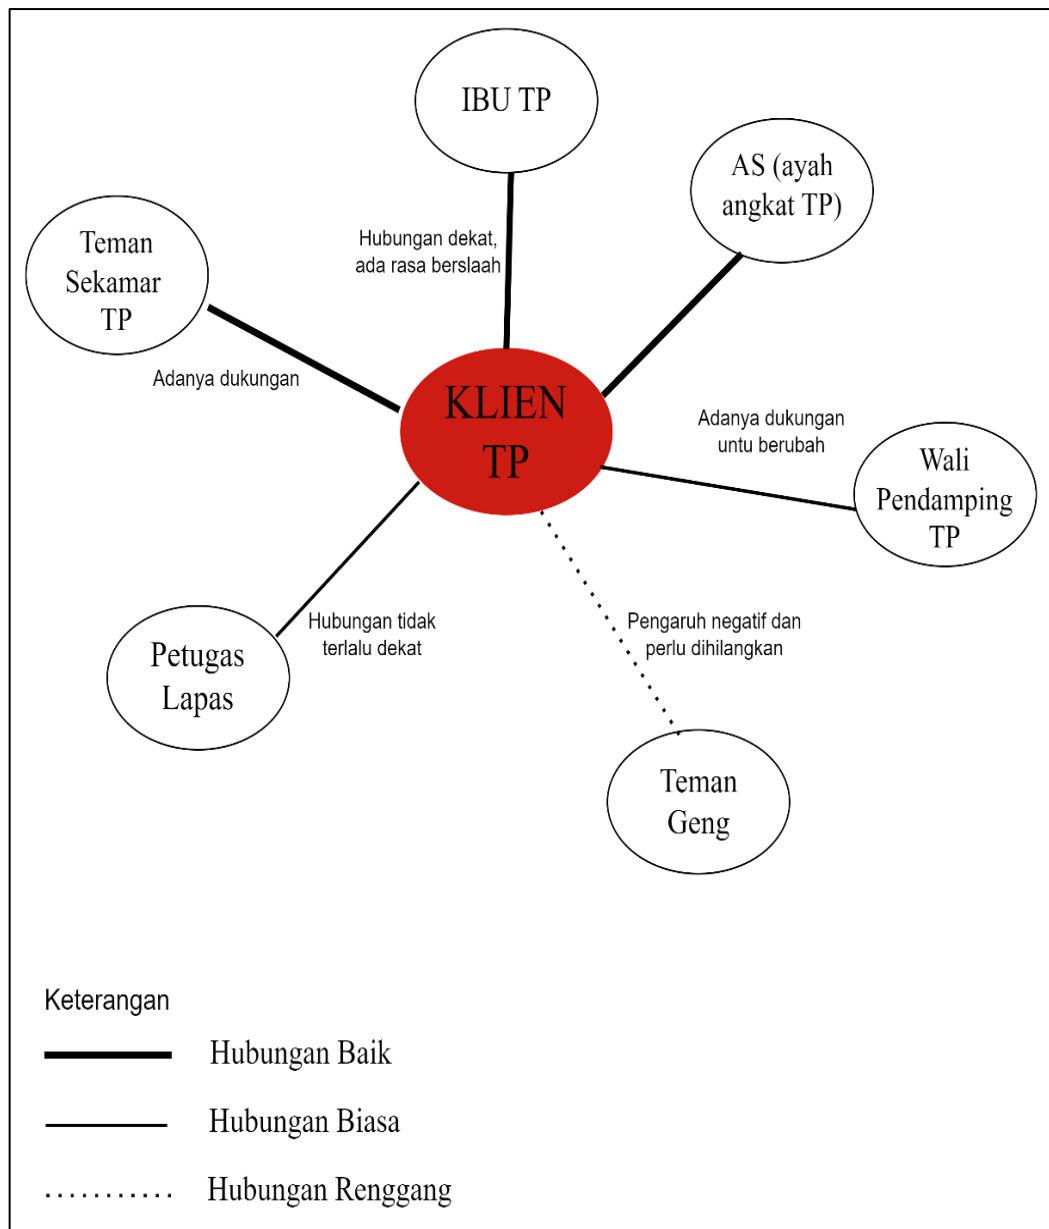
IBU TP

AS (ayah angkat TP)

Teman Sekamar TP

Hubungan dekat, ada rasa berslaah

Adanya dukungan

KLIEN TP

Adanya dukungan untu berubah

Wali Pendamping TP

Hubungan tidak terlalu dekat

Pengaruh negatif dan perlu dihilangkan

Petugas Lapas

Teman Geng

Keterangan

Hubungan Baik

Hubungan Biasa

Hubungan Renggang